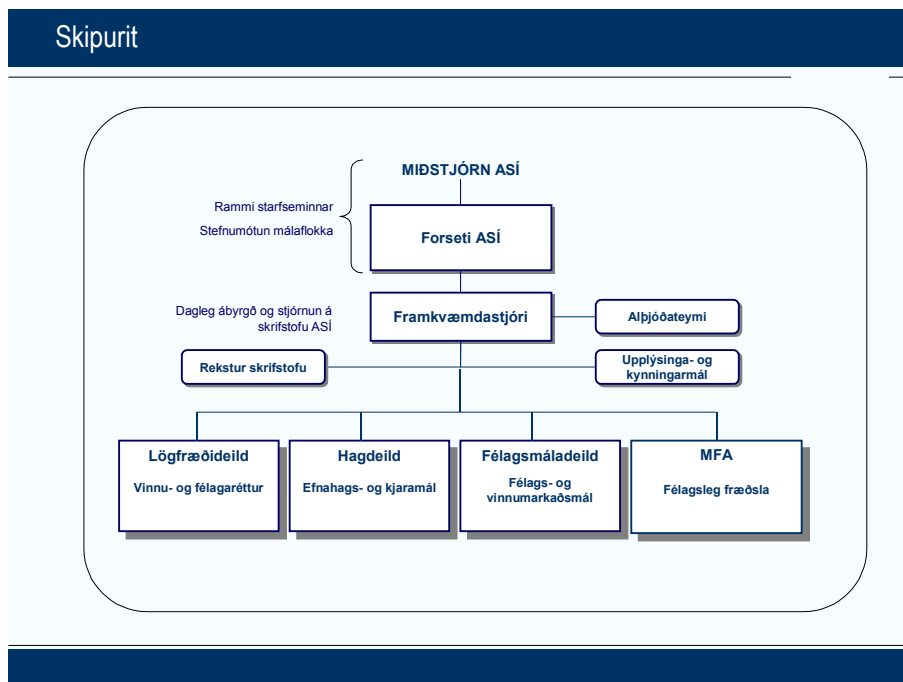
Skipurit

MIÐSTJÓRN ASÍ

Rammi starfseminnar

Stefnumótun málaflokka

Forseti ASÍ

Dagleg ábyrgð og stjórnun á skrifstofu ASÍ

Framkvæmdastjóri

Alþjóðateymi

Rekstur skrifstofu

Upplýsinga- og kynningarmál

Lögfræðideild

Vinnu- og félagaréttur

Hagdeild

Efnahags- og kjaramál

Félagsmáladeild

Félags- og vinnumarkaðsmál

MFA

Félagsleg fræðsla